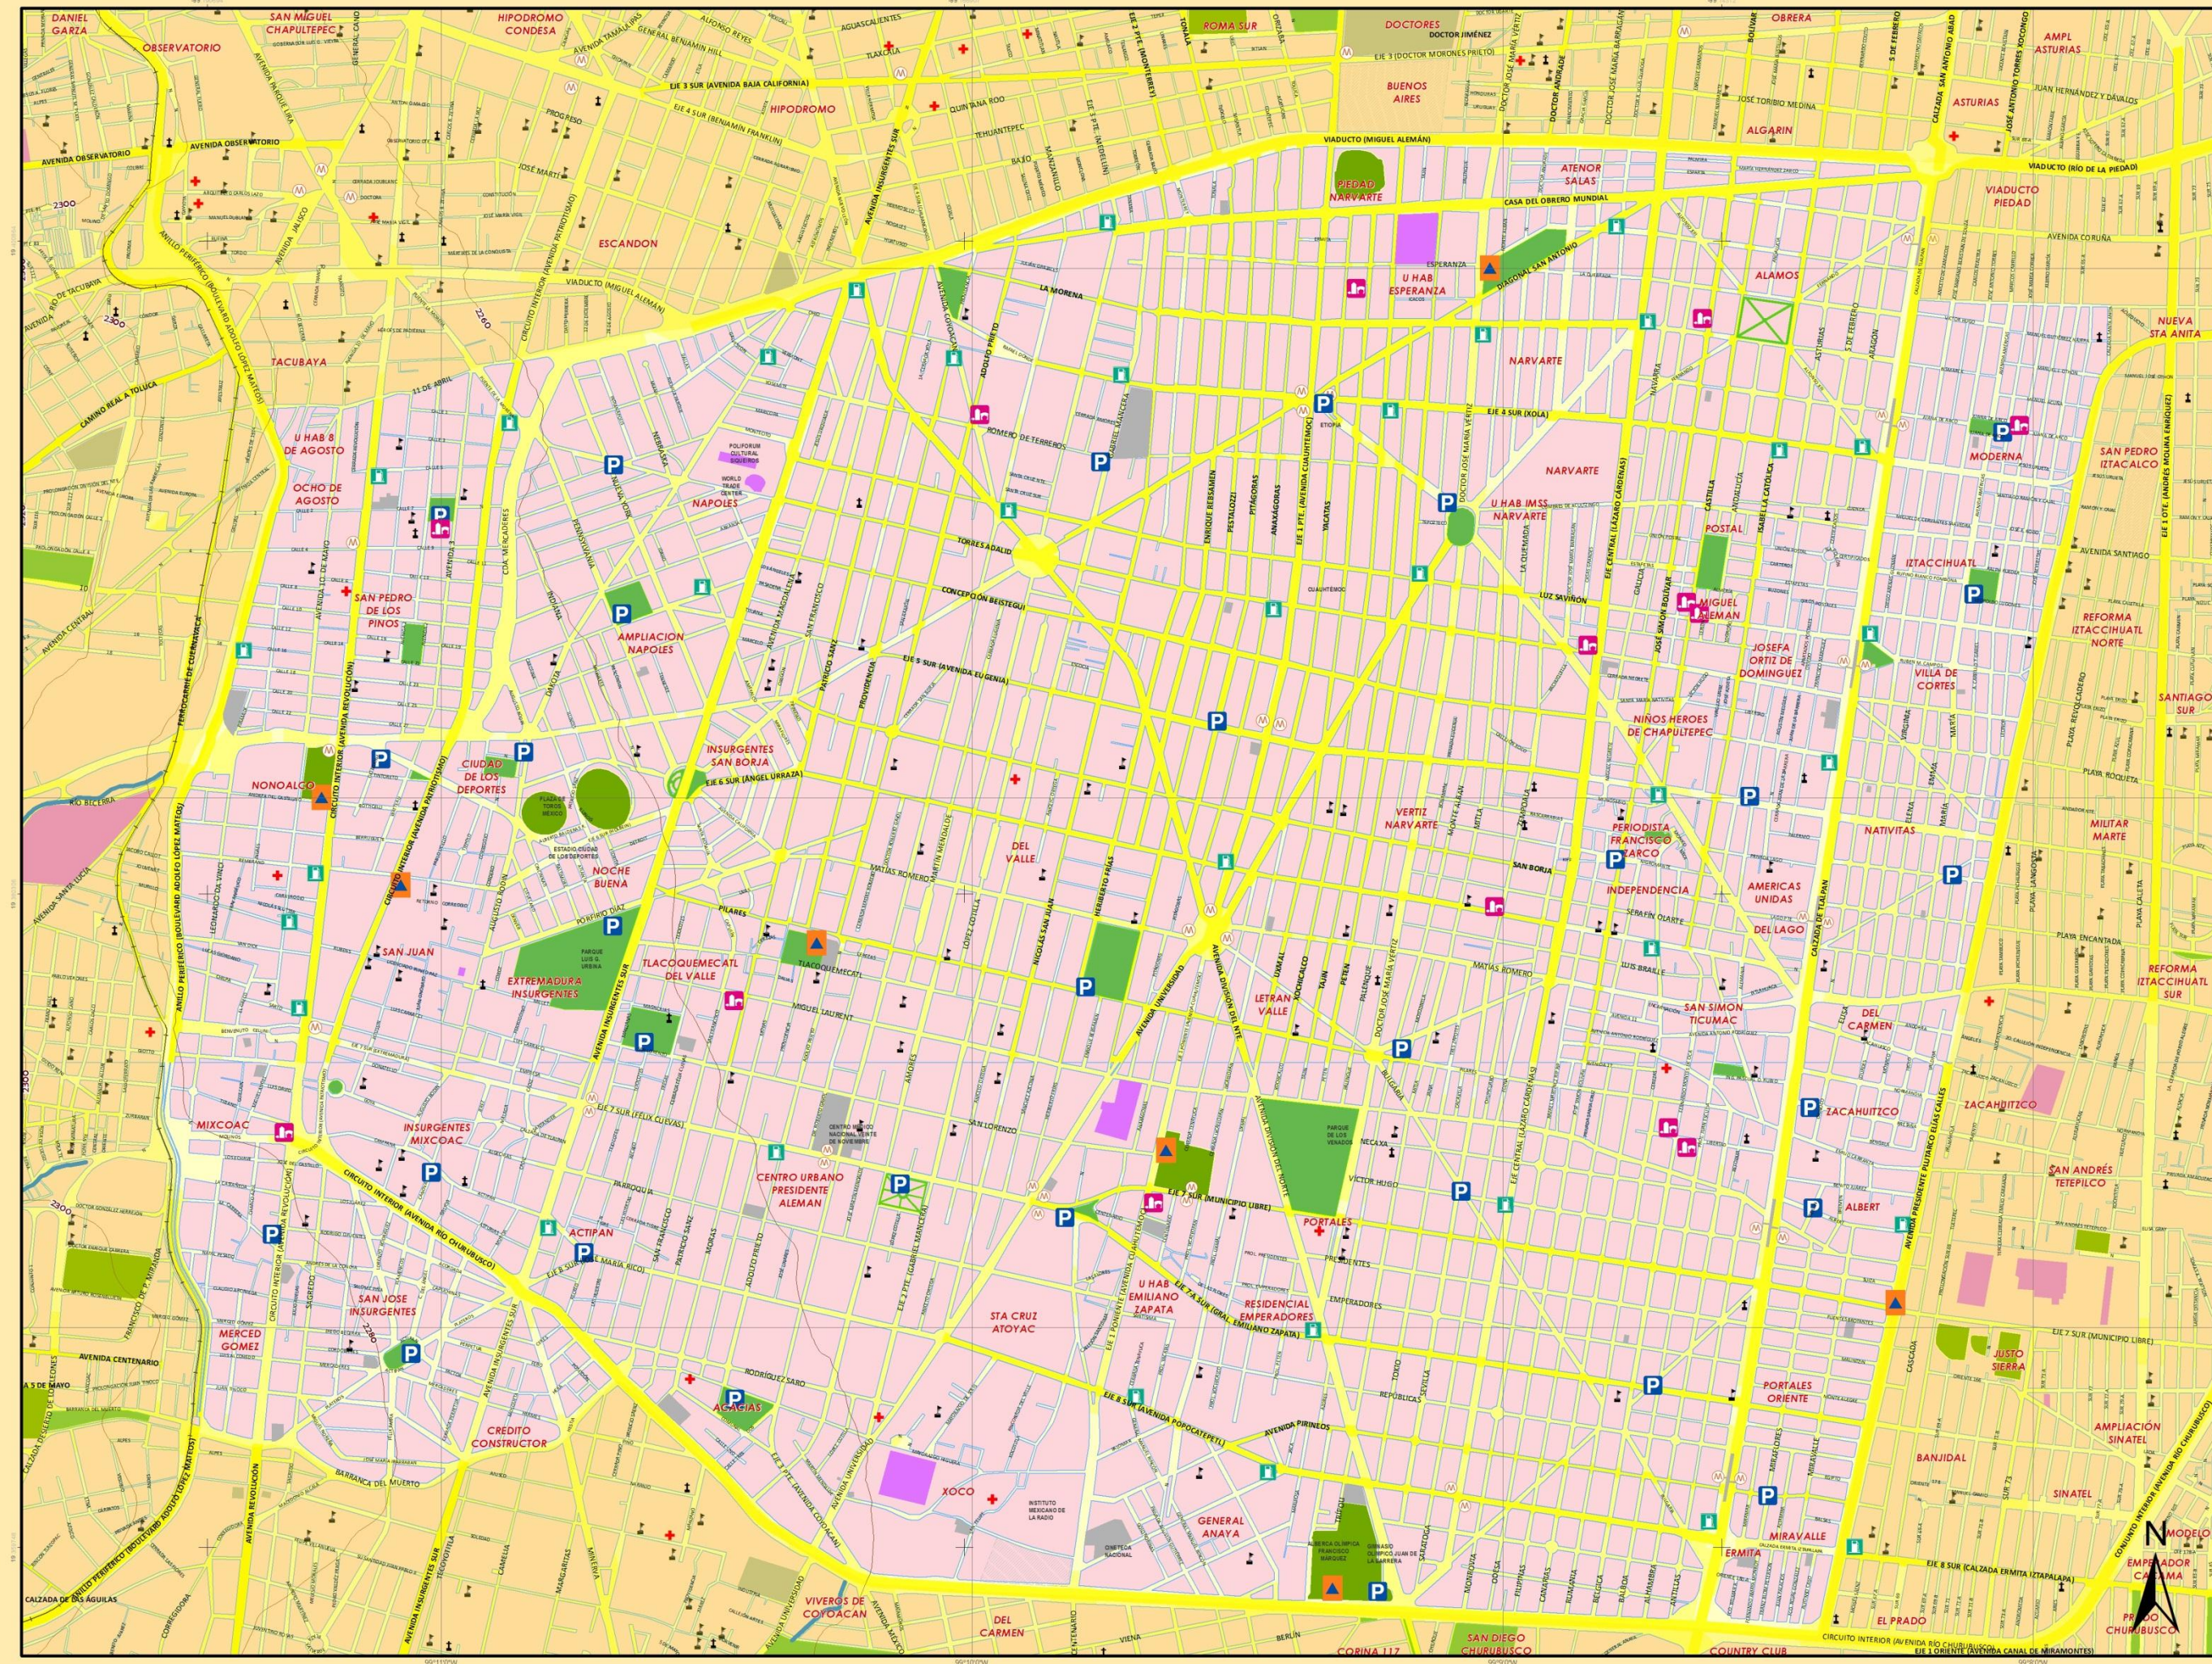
DANIEL GARZA
SAN MIGUEL CHAPULTEPEC
HIPODROMO CONDESA
ROMA SUR
DOCTORES
OBRERA
OBSERVATORIO
AMPL ASTURIAS
BUENOS AIRES
ASTURIAS
HIPODROMO
ALGARIN
AVENIDA OBSERVATORIO
VIADUCTO (MIGUEL ALEMÁN)
ATENOR SALAS
PIEDAD NARVARTE
VIADUCTO PIEDAD
ESCANDON
U HAB ESPERANZA
ALAMOS
TACUBAYA
NARVARTE
NUEVA STA ANITA
U HAB 8 DE AGOSTO
OCHO DE AGOSTO
NAPOLES
MODERNA
SAN PEDRO IZTACALCO
U HAB IMSS NARVARTE
NARVARTE
POSTAL
IZTACCIHUATL
SAN PEDRO DE LOS PINOS
AMPLIACION NAPOLES
MIGUEL ALEMAN
JOSEFA ORTIZ DE DOMINGUEZ
REFORMA IZTACCIHUATL NORTE
VILLA DE CORTES
SANTIAGO SUR
NIÑOS HEROES DE CHAPULTEPEC
INSURGENTES SAN BORJA
NONOALCO
CIUDAD DE LOS DEPORTES
VERTIZ NARVARTE
NATIVITAS
MILITAR MARTE
DEL VALLE
PERIODISTA FRANCISCO ZARCO
NOCHE BUENA
INDEPENDENCIA
AMERICAS UNIDAS
DEL LAGO
SAN JUAN
TLACOQUEMECATL DEL VALLE
EXTREMADURA INSURGENTES
REFORMA IZTACCIHUATL SUR
LETRAN VALLE
SAN SIMON TICUMAC
DEL CARMEN
ZACAHUITZCO
MIXCOAC
INSURGENTES MIXCOAC
CENTRO URBANO PRESIDENTE ALEMAN
SAN ANDRÉS TETEPILCO
ALBERT
ACTIPAN
PORTALES
SAN JOSE INSURGENTES
U HAB EMILIANO ZAPATA
RESIDENCIAL EMPERADORES
STA CRUZ ATOYAC
MERCED GOMEZ
JUSTO SIERRA
PORTALES ORIENTE
ALAMOS
CREDITO CONSTRUCTOR
AMPLIACION SINATEL
BANJIDAL
XOCO
GENERAL ANAYA
SINATEL
MIRAVALLE
ERMITA
MODELO
EMPERADOR CARDENA
VIVEROS DE COYOACAN
DEL CARMEN
CORINA 117
SAN DIEGO CHURUBUSCO
COUNTRY CLUB
EL PRADO
CHURUBUSCO
CALZADA DE LAS AGUILAS
AVENIDA CENTENARIO
EJE 8 SUR (CALZADA ERMITA IZTAPALAPA)
EJE 7 SUR (MUNICIPIO LIBRE)
EJE 6 SUR (ANGEL URRAZA)
EJE 5 SUR (EUGENIA)
EJE 4 SUR (XOLA)
EJE 3 SUR (BAJA CALIFORNIA)
CIRCUITO INTERIOR (AVENIDA RIO CHURUBUSCO)
AVENIDA INSURGENTES SUR
AVENIDA UNIVERSIDAD
AVENIDA CUAUHTEMOC
CALZADA DE TLALPAN
AVENIDA PRESIDENTE PLUTARCO ELIAS CALLES
ANILLO PERIFERICO (BOULEVARD ADOLFO LOPEZ MATEOS)
CIRCUITO INTERIOR (AVENIDA REVOLUCION)
AVENIDA REVOLUCION
VIADUCTO (RIO DE LA PIEDAD)
CASA DEL OBRERO MUNDIAL
LA MORENA
TORRES ADALID
CONCEPCION BEISTEGUI
MATIAS ROMERO
FILARES
POPOCATEPETL
RODRIGUEZ SARO
BARRANCA DEL MUERTO
CIRCUITO INTERIOR (AVENIDA CANAL DE MIRAMONTES)
EJE 1 ORIENTE (AVENIDA CANAL DE MIRAMONTES)
N